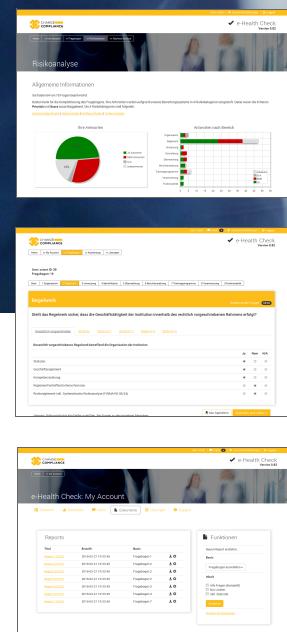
e-Health Check
Version 0.82

Risikoanalyse

Allgemeine Informationen

Ihre Antworten

Antworten nach Bereich

e-Health Check
Version 0.82

Regelwerk

Dürfen das Regelwerk sicher, dass die Geschäftstätigkeit der Institution innerhalb des rechtlich vorgeschriebenen Rahmens erfolgt?

Ja
Nein
N/A

Statuten
Geschäftsreglement
Kompetenzordnung

e-Health Check
Version 0.82

e-Health Check: My Account

Reports

Titel
Erstellt
Basis

Fragebogen 1
Fragebogen 2
Fragebogen 3
Fragebogen 4
Fragebogen 5
Fragebogen 6
Fragebogen 7

Funktionen

Basis
Modi